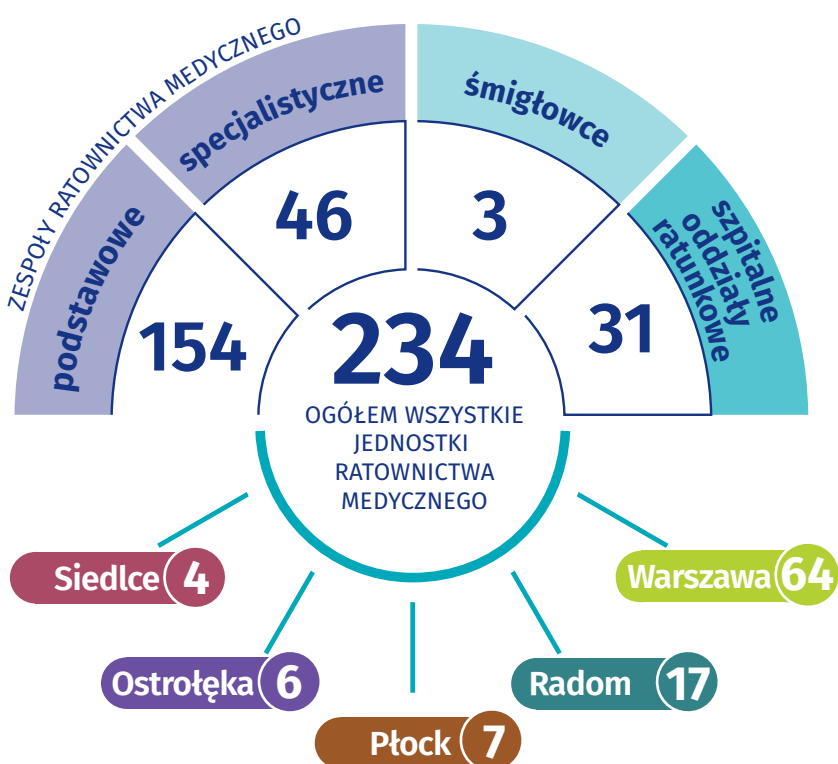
ZESPOŁY RATOWNICTWA MEDYCZNEGO

podstawowe

154

specjalistyczne

46

śmigłowce

3

szpitalne oddziały ratunkowe

31

234

OGÓŁEM WSZYSTKIE JEDNOSTKI RATOWNICTWA MEDYCZNEGO

Siedlce 4

Ostrołęka 6

Płock 7

Radom 17

Warszawa 64